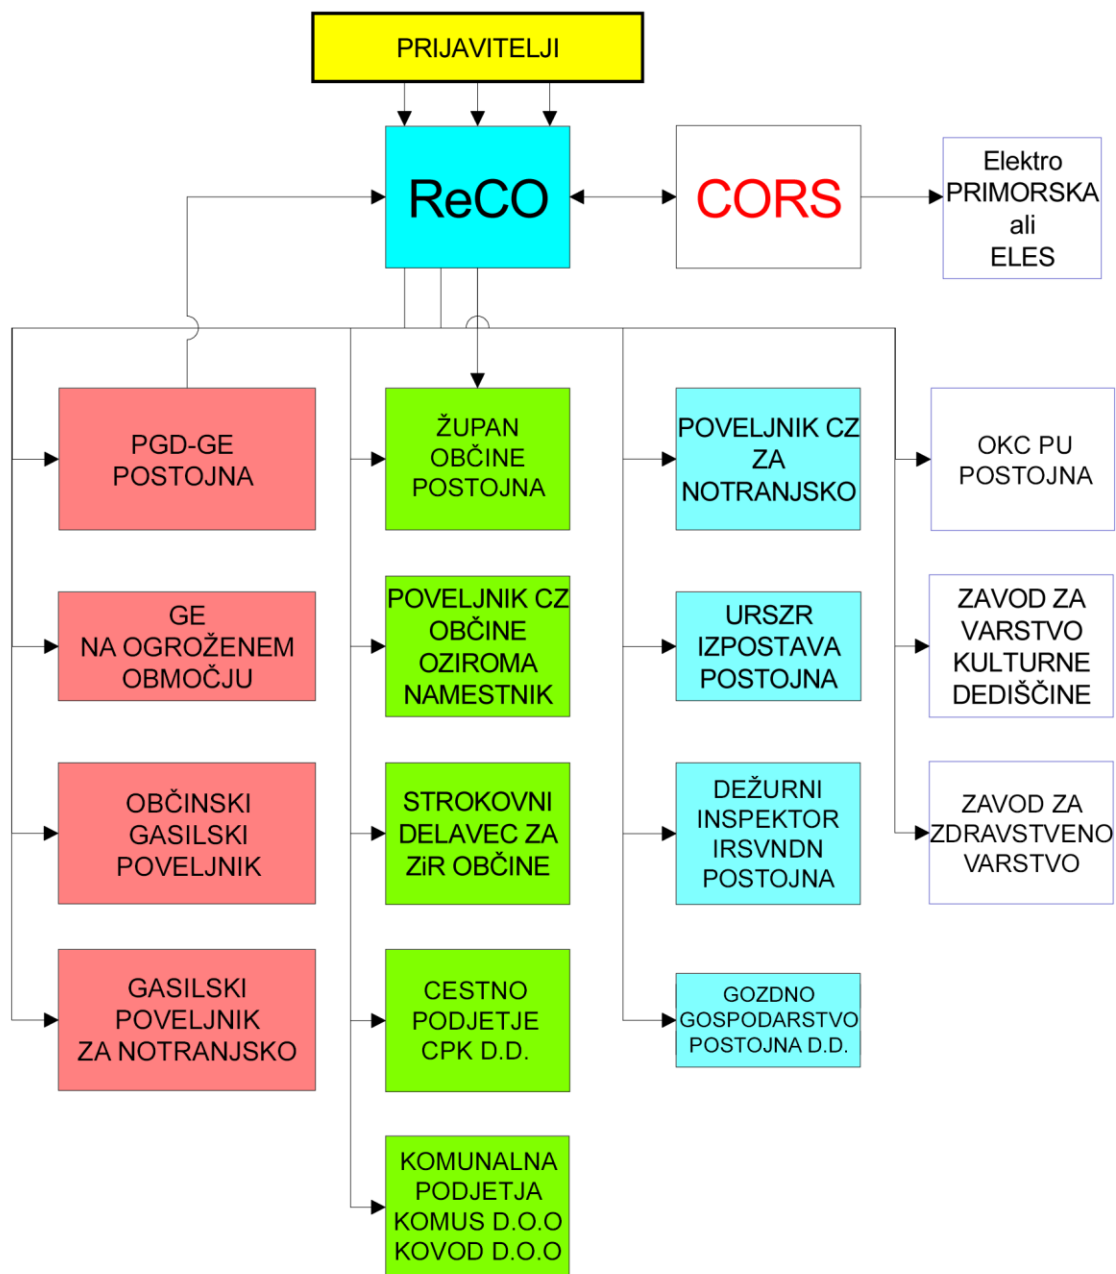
PRIJAVITELJI

ReCO

CORS

Elektro PRIMORSKA ali ELES

PGD-GE POSTOJNA

GE NA OGROŽENEM OBMOČJU

OBČINSKI GASILSKI POVELJNIK

GASILSKI POVELJNIK ZA NOTRANJSKO

ŽUPAN OBČINE POSTOJNA

POVELJNIK CZ OBČINE OZIROMA NAMESTNIK

STROKOVNI DELAVEC ZA ZiR OBČINE

CESTNO PODJETJE CPK D.D.

KOMUNALNA PODJETJA KOMUS D.O.O KOVOD D.O.O

POVELJNIK CZ ZA NOTRANJSKO

URSZR IZPOSTAVA POSTOJNA

DEŽURNI INSPEKTOR IRSVNDN POSTOJNA

GOZDNO GOSPODARSTVO POSTOJNA D.D.

OKC PU POSTOJNA

ZAVOD ZA VARSTVO KULTURNE DEDIŠČINE

ZAVOD ZA ZDRAVSTVENO VARSTVO